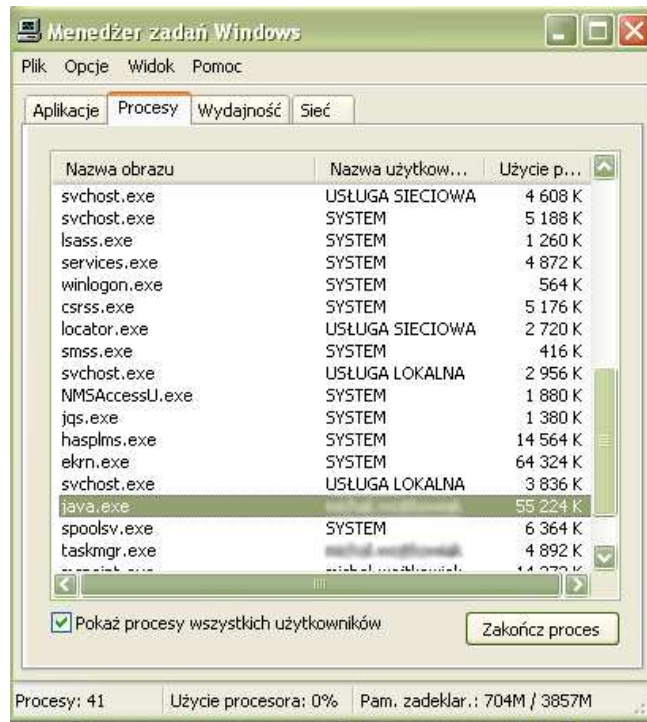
Menedżer zadań Windows

Plik Opcje Widok Pomoc

Aplikacje Procesy Wydajność Sieć

| Nazwa obrazu | Nazwa użytkow... | Użycie p... |
|---|---|---|
| svchost.exe | USŁUGA SIECIOWA | 4 608 K |
| svchost.exe | SYSTEM | 5 188 K |
| lsass.exe | SYSTEM | 1 260 K |
| services.exe | SYSTEM | 4 872 K |
| winlogon.exe | SYSTEM | 564 K |
| csrss.exe | SYSTEM | 5 176 K |
| locator.exe | USŁUGA SIECIOWA | 2 720 K |
| smss.exe | SYSTEM | 416 K |
| svchost.exe | USŁUGA LOKALNA | 2 956 K |
| NMSAccessU.exe | SYSTEM | 1 880 K |
| jqs.exe | SYSTEM | 1 380 K |
| hasplms.exe | SYSTEM | 14 564 K |
| ekrn.exe | SYSTEM | 64 324 K |
| svchost.exe | USŁUGA LOKALNA | 3 836 K |
| java.exe | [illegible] | 55 224 K |
| spoolsv.exe | SYSTEM | 6 364 K |
| taskmgr.exe | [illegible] | 4 892 K |
| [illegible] | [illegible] | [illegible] |

Pokaż procesy wszystkich użytkowników

Zakończ proces

Procesy: 41 Użycie procesora: 0% Pam. zadeklar.: 704M / 3857M